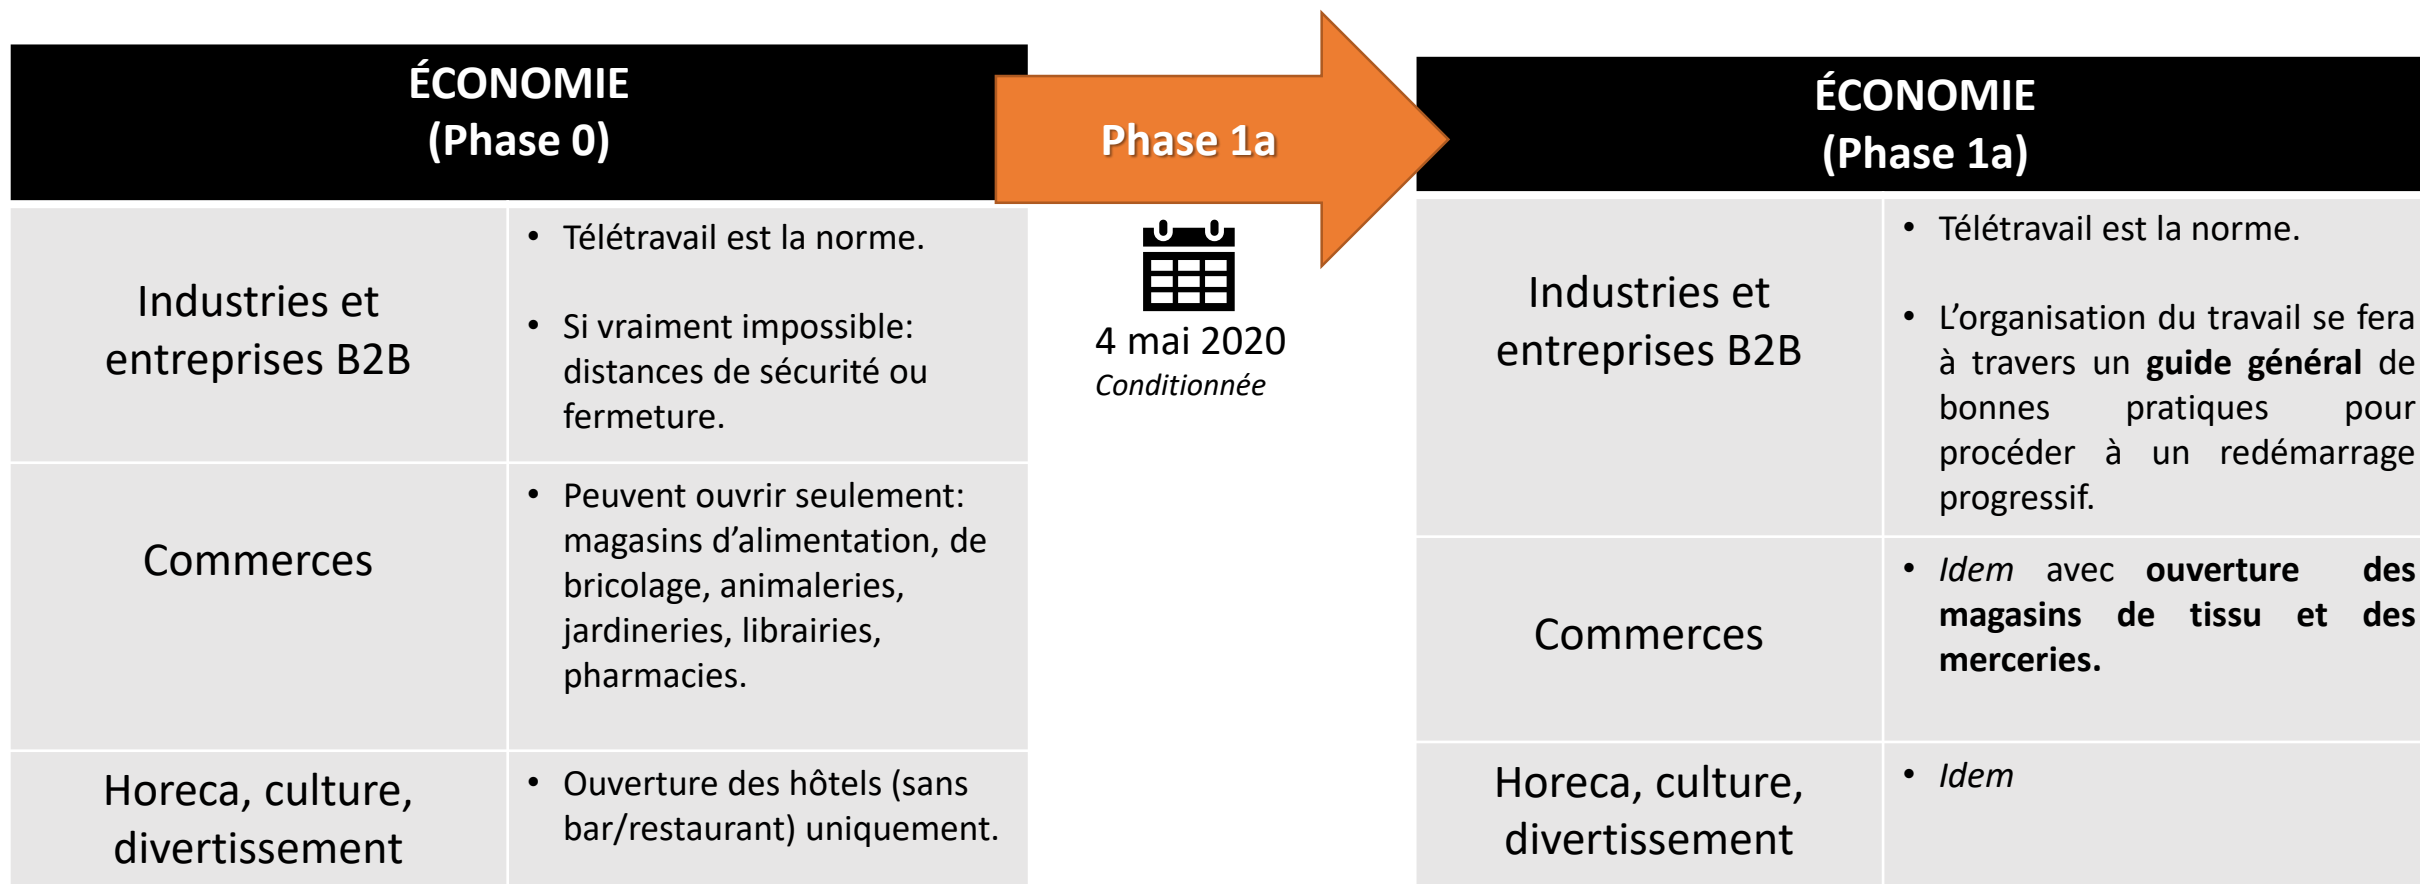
| ÉCONOMIE (Phase 0) | |
|---|---|
| Industries et entreprises B2B | • Télétravail est la norme. • Si vraiment impossible: distances de sécurité ou fermeture. |
| Commerces | • Peuvent ouvrir seulement: magasins d'alimentation, de bricolage, animaleries, jardineries, librairies, pharmacies. |
| Horeca, culture, divertissement | • Ouverture des hôtels (sans bar/restaurant) uniquement. |

Phase 1a

4 mai 2020
*Conditionnée*

| ÉCONOMIE (Phase 1a) | |
|---|---|
| Industries et entreprises B2B | • Télétravail est la norme. • L'organisation du travail se fera à travers un **guide général** de bonnes pratiques pour procéder à un redémarrage progressif. |
| Commerces | • *Idem* avec **ouverture des magasins de tissu et des merceries.** |
| Horeca, culture, divertissement | • *Idem* |